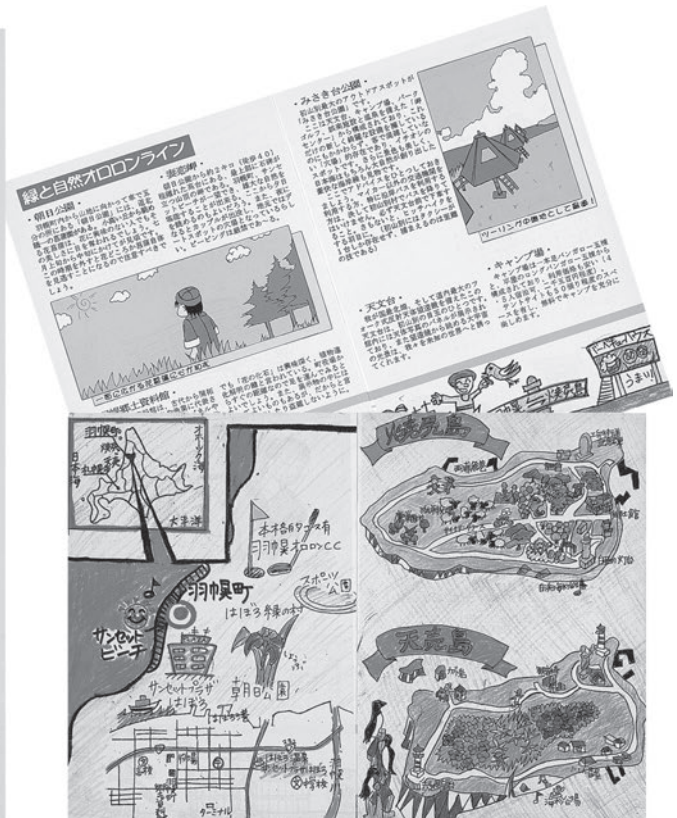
緑と自然オロロンライン

・朝日公園・
羽幌町内から山側に向かって車で五分の所にある「朝日公園」には、遊歩道一周の遊歩道があり、様々な木々の自然を楽しむことができます。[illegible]

・裏宏郷・
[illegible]

一面に広がる笹原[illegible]

・羽幌町郷土資料館・
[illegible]

・みさき台公園・
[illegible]

ツーリングの拠点としても最適！

・天文台・
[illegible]

・キャンプ場・
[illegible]

うまい

羽幌町
オホーツク海
日本海
札幌
太平洋

本格的ゴルフ場有
羽幌オロロンCC

スポーツ公園

羽幌町

サンセットビーチ

はぼろ今来の村

サンセットプラザ
はぼろ

朝日公園

ターミナル

焼尻島

天売島